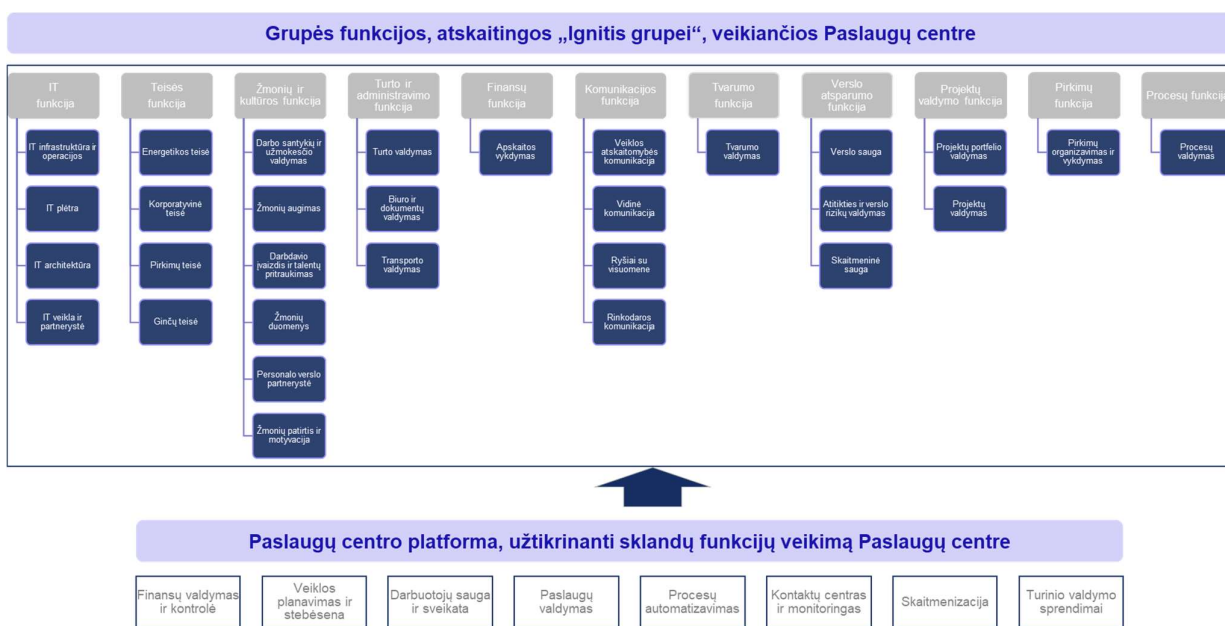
Grupės funkcijos, atskaitingos „Ignitis grupei“, veikiančios Paslaugų centre

IT funkcija
IT infrastruktūra ir operacijos
IT plėtra
IT architektūra
IT veikla ir partnerystė

Teisės funkcija
Energetikos teisė
Korporatyvinė teisė
Pirkimų teisė
Ginčų teisė

Žmonių ir kultūros funkcija
Darbo santykių ir užmokesčio valdymas
Žmonių augimas
Darbdavio įvaizdis ir talentų pritraukimas
Žmonių duomenys
Personalo verslo partnerystė
Žmonių patirtis ir motyvacija

Turto ir administravimo funkcija
Turto valdymas
Biuro ir dokumentų valdymas
Transporto valdymas

Finansų funkcija
Apskaitos vykdymas

Komunikacijos funkcija
Veiklos atskaitomybės komunikacija
Vidinė komunikacija
Ryšiai su visuomene
Rinkodaros komunikacija

Tvarumo funkcija
Tvarumo valdymas

Verslo atsparumo funkcija
Verslo sauga
Atitikties ir verslo rizikų valdymas
Skaitmeninė sauga

Projektų valdymo funkcija
Projektų portfelio valdymas
Projektų valdymas

Pirkimų funkcija
Pirkimų organizavimas ir vykdymas

Procesų funkcija
Procesų valdymas

Paslaugų centro platforma, užtikrinanti sklandų funkcijų veikimą Paslaugų centre

Finansų valdymas ir kontrolė
Veiklos planavimas ir stebėsena
Darbuotojų sauga ir sveikata
Paslaugų valdymas
Procesų automatizavimas
Kontaktų centras ir monitoringas
Skaitmenizacija
Turinio valdymo sprendimai